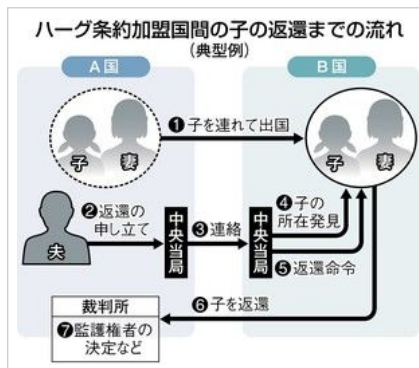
ハーグ条約加盟国間の子の返還までの流れ
（典型例）

A国

B国

❶子を連れて出国

子

妻

子

妻

❷返還の申し立て

夫

中央当局

❸連絡

中央当局

❹子の所在発見

❺返還命令

❻子を返還

裁判所

❼監護権者の決定など